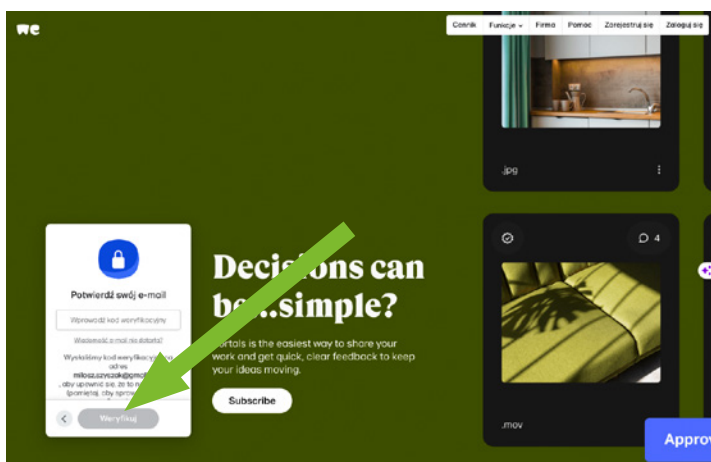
we

Cennik Funkcje Firma Pomoc Zarejestruj się Zaloguj się

.jpg

4

Decisions can be...simple?

Portals is the easiest way to share your work and get quick, clear feedback to keep your ideas moving.

Subscribe

.mov

Approv

Potwierdź swój e-mail

Wprowadź kod weryfikacyjny

Wiadomość e-mail nie dotarła?

Wysłaliśmy kod weryfikacyjny na adres miloszszyczak@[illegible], aby upewnić się, że to ty. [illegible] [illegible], aby spra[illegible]

Weryfikuj